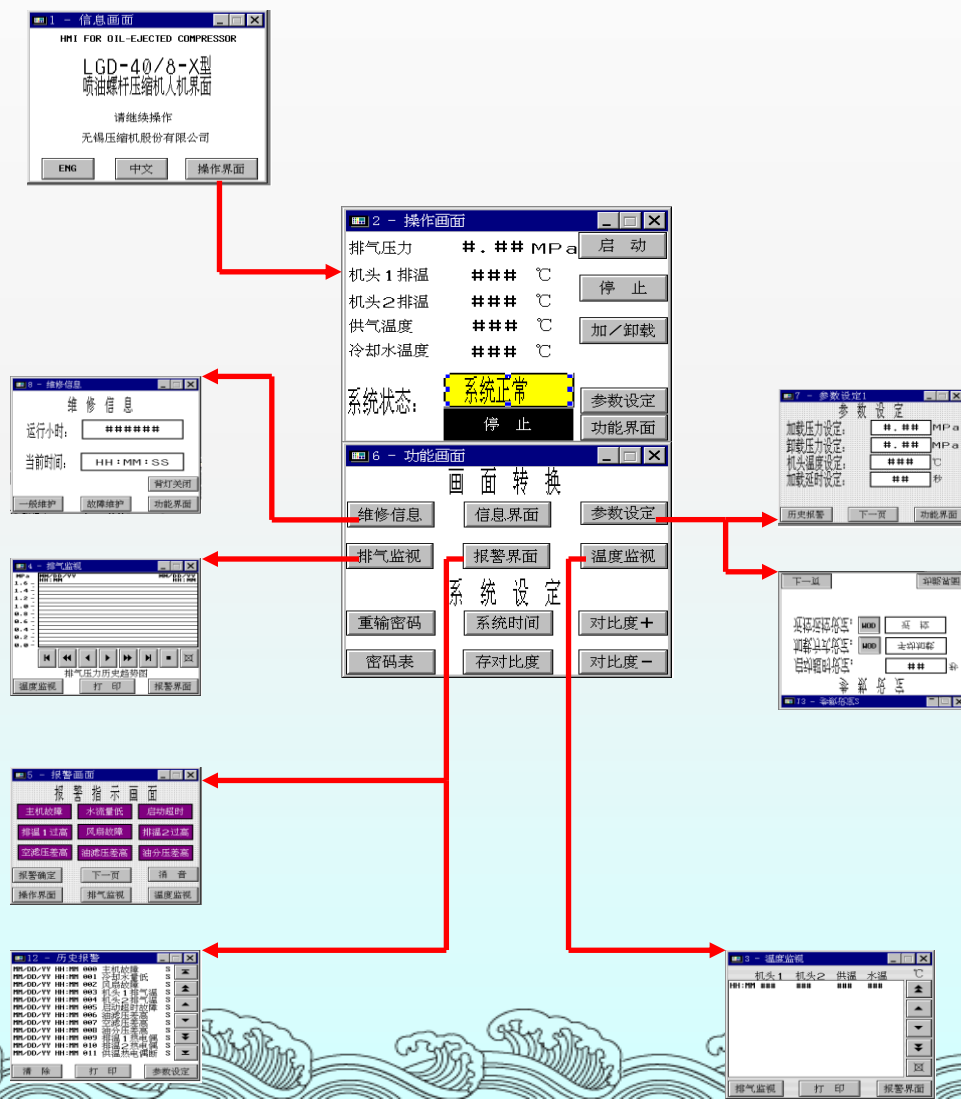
1 - 信息画面
HMI FOR OIL-EJECTED COMPRESSOR
LGD-40/8-X型
喷油螺杆压缩机人机界面
请继续操作
无锡压缩机股份有限公司
ENG 中文 操作界面

2 - 操作画面
排气压力 #.## MPa
机头1排温 ### ℃
机头2排温 ### ℃
供气温度 ### ℃
冷却水温度 ### ℃
启 动
停 止
加/卸载
系统状态: 系统正常
停 止
参数设定
功能界面

8 - 维修信息
维 修 信 息
运行小时: ######
当前时间: HH:MM:SS
背灯关闭
一般维护 故障维护 功能界面

6 - 功能画面
画 面 转 换
维修信息 信息界面 参数设定
排气监视 报警界面 温度监视
系 统 设 定
重输密码 系统时间 对比度+
密码表 存对比度 对比度-

7 - 参数设定1
参 数 设 定
加载压力设定: #.## MPa
卸载压力设定: #.## MPa
机头温度设定: ### ℃
加载延时设定: ## 秒
历史报警 下一页 功能界面

下一页 功能界面
延时启动设定: MOD 延 时
加载方式设定: MOD 手动加载
启动时间设定: ## 秒
参 数 设 定
13 - 参数设定2

4 - 排气监视
MPa MM/DD/YY HH:MM MM/DD/YY HH:MM
1.6
1.4
1.2
1.0
0.8
0.6
0.4
0.2
排气压力历史趋势图
温度监视 打 印 报警界面

5 - 报警画面
报 警 指 示 画 面
主机故障 水流量低 启动超时
排温1过高 风扇故障 排温2过高
空滤压差高 油滤压差高 油分压差高
报警确定 下一页 消 音
操作界面 排气监视 温度监视

12 - 历史报警
MM/DD/YY HH:MM 000 主机故障 S
MM/DD/YY HH:MM 001 冷却水量低 S
MM/DD/YY HH:MM 002 风扇故障 S
MM/DD/YY HH:MM 003 机头1排气温 S
MM/DD/YY HH:MM 004 机头2排气温 S
MM/DD/YY HH:MM 005 启动超时故障 S
MM/DD/YY HH:MM 006 油滤压差高 S
MM/DD/YY HH:MM 007 空滤压差高 S
MM/DD/YY HH:MM 008 油分压差高 S
MM/DD/YY HH:MM 009 排温1热电偶 S
MM/DD/YY HH:MM 010 排温2热电偶 S
MM/DD/YY HH:MM 011 供温热电偶断 S
清 除 打 印 参数设定

3 - 温度监视
机头1 机头2 供温 水温 ℃
HH:MM ### ### ### ###
排气监视 打 印 报警界面